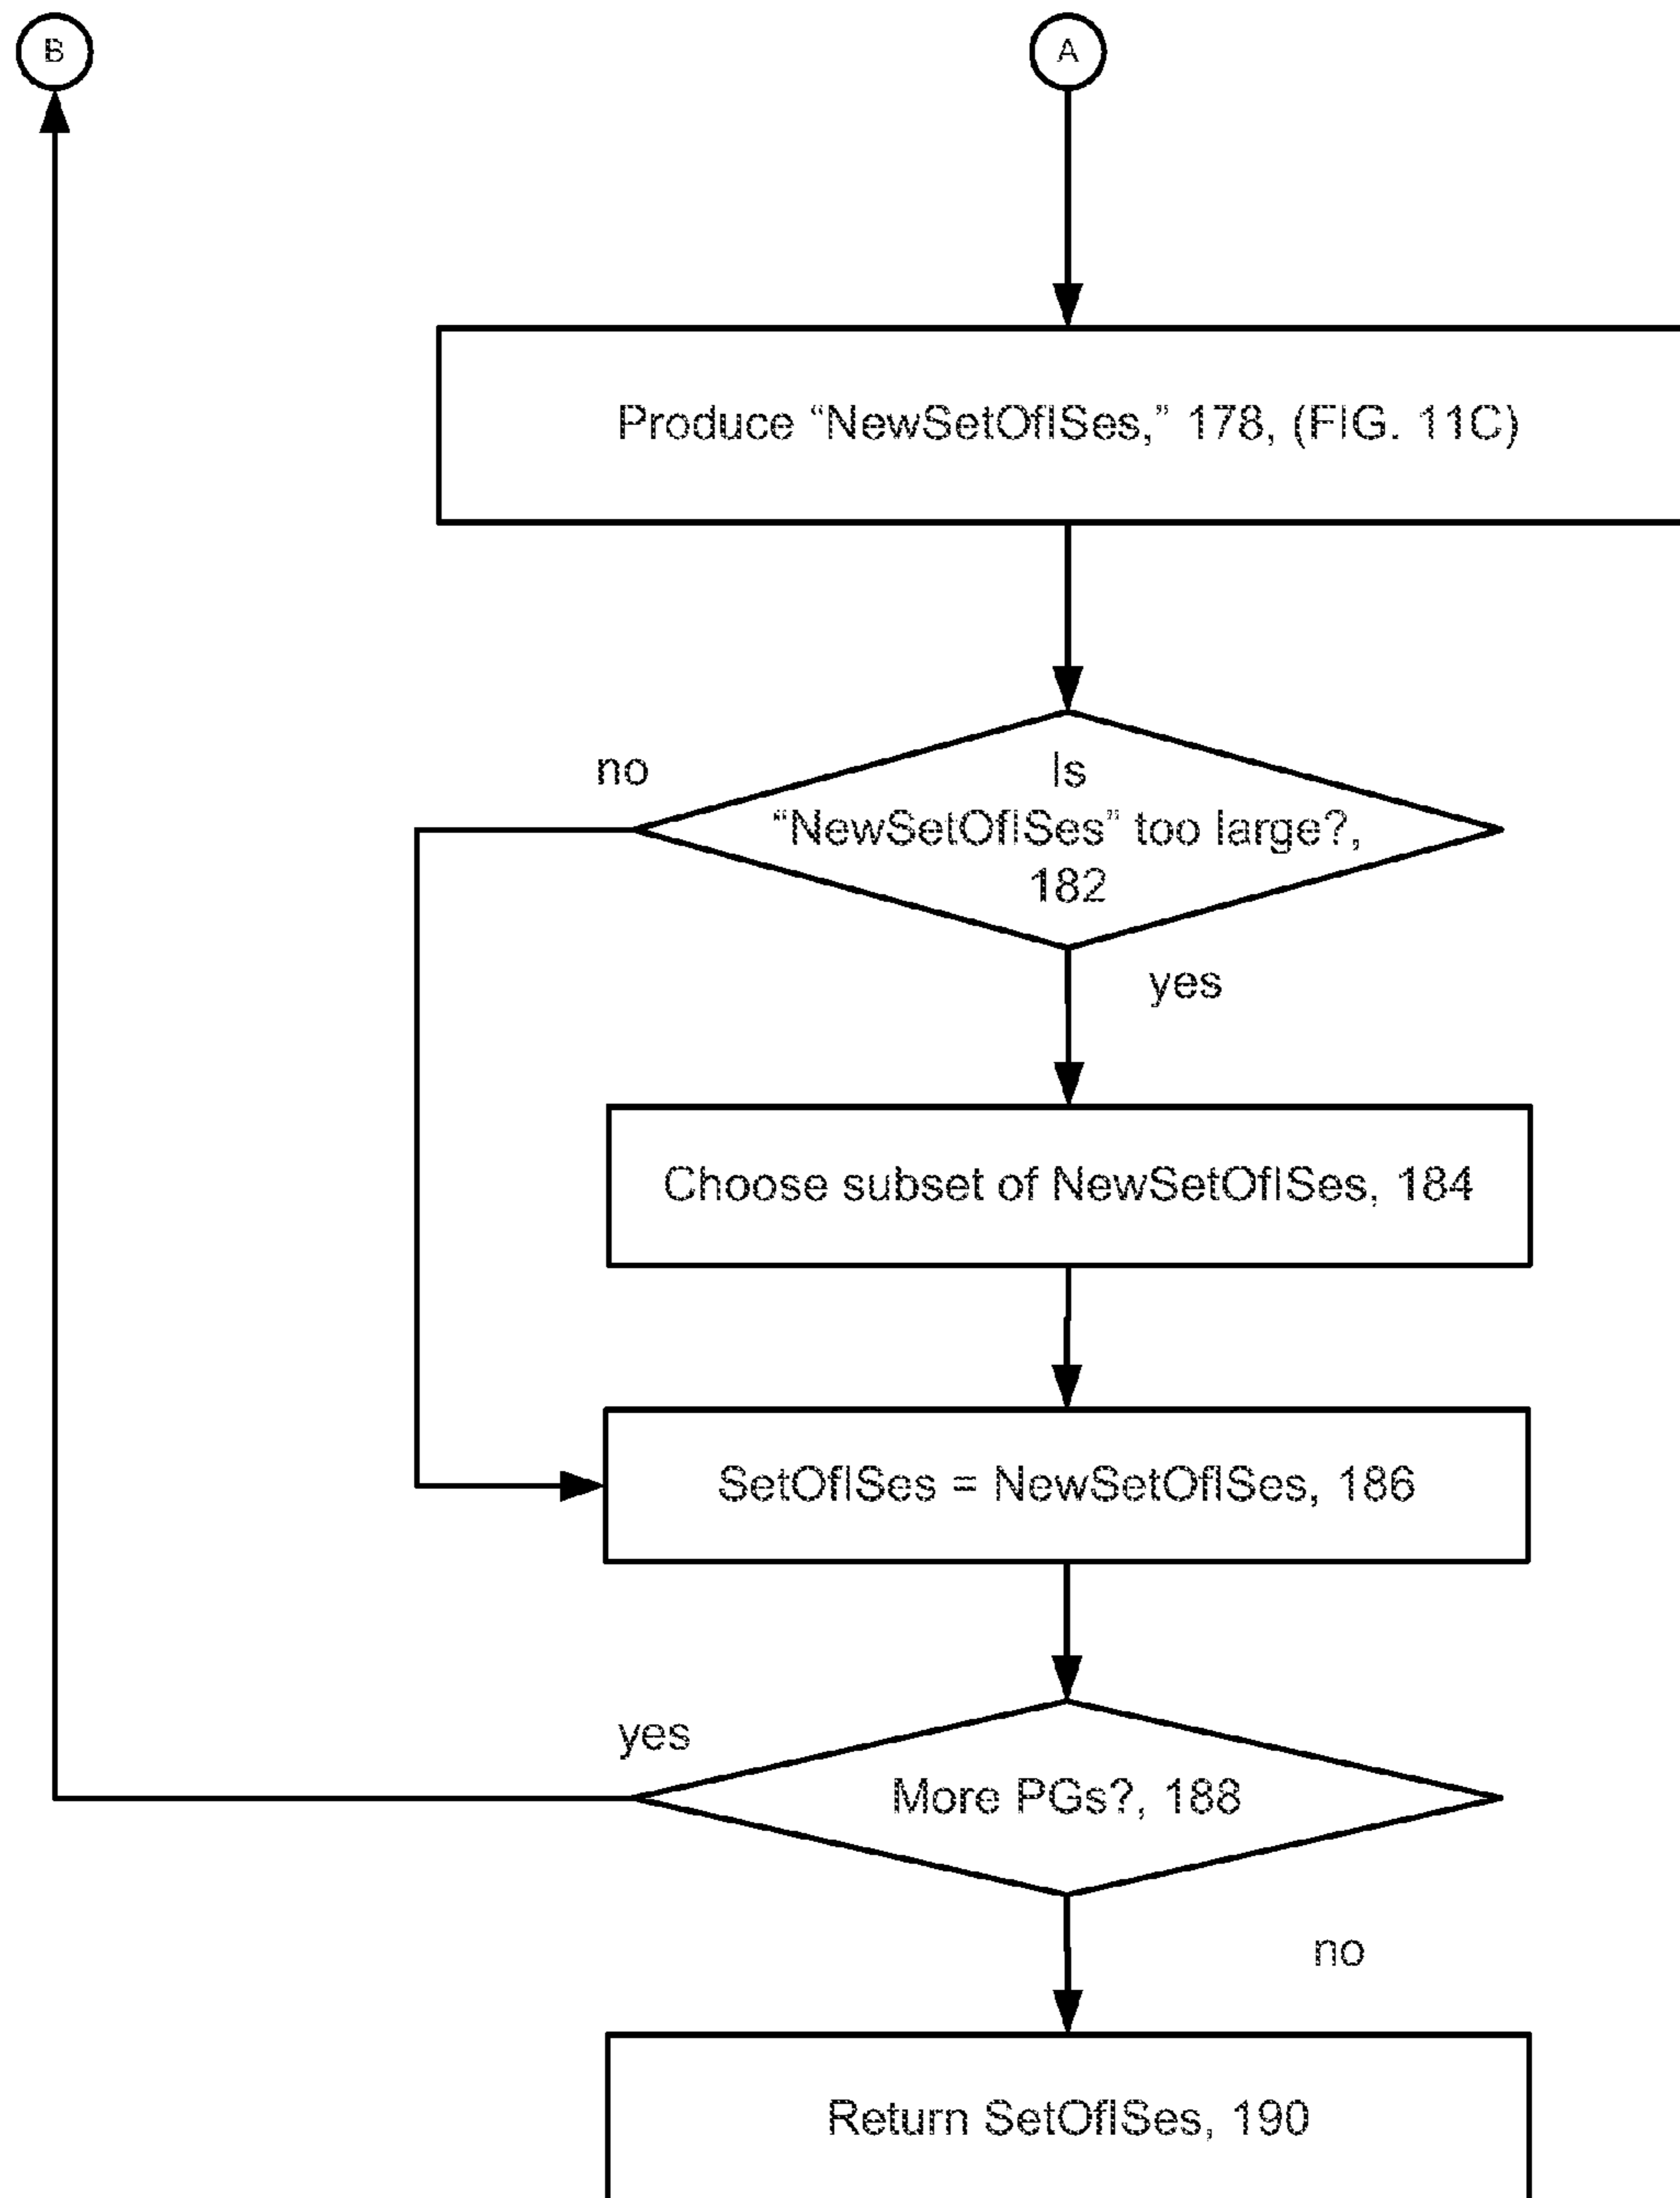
B

A

Produce “NewSetOfISes,” 178, (FIG. 11C)

no

Is “NewSetOfISes” too large?, 182

yes

Choose subset of NewSetOfISes, 184

SetOfISes = NewSetOfISes, 186

yes

More PGs?, 188

no

Return SetOfISes, 190